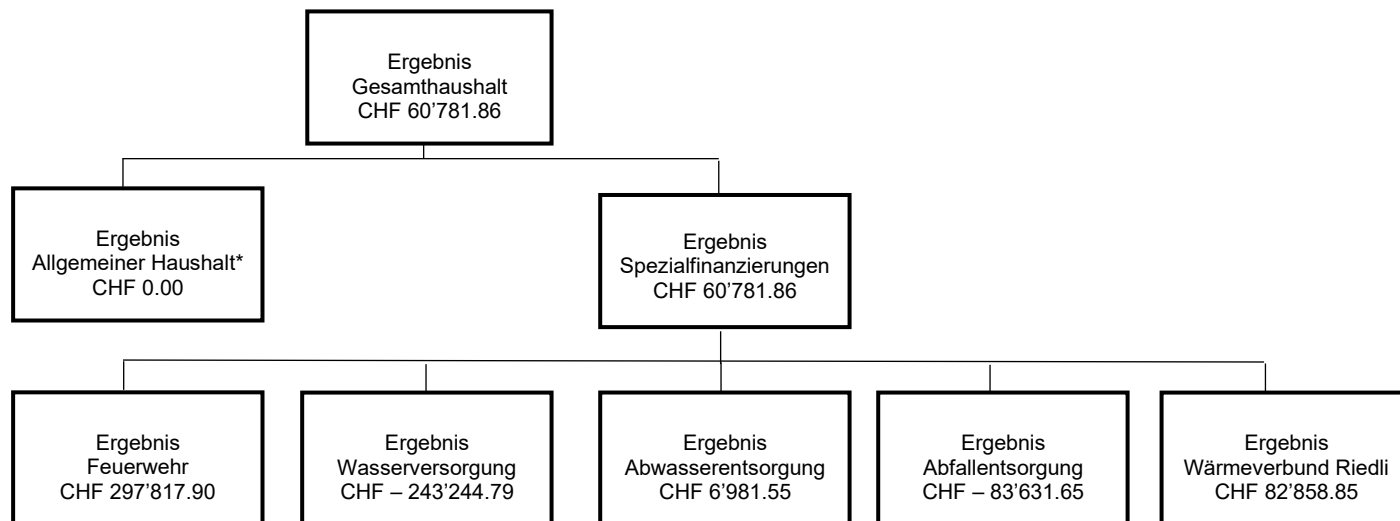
Ergebnis
Gesamthaushalt
CHF 60’781.86

Ergebnis
Allgemeiner Haushalt*
CHF 0.00

Ergebnis
Spezialfinanzierungen
CHF 60’781.86

Ergebnis
Feuerwehr
CHF 297’817.90

Ergebnis
Wasserversorgung
CHF – 243’244.79

Ergebnis
Abwasserentsorgung
CHF 6’981.55

Ergebnis
Abfallentsorgung
CHF – 83’631.65

Ergebnis
Wärmeverbund Riedli
CHF 82’858.85